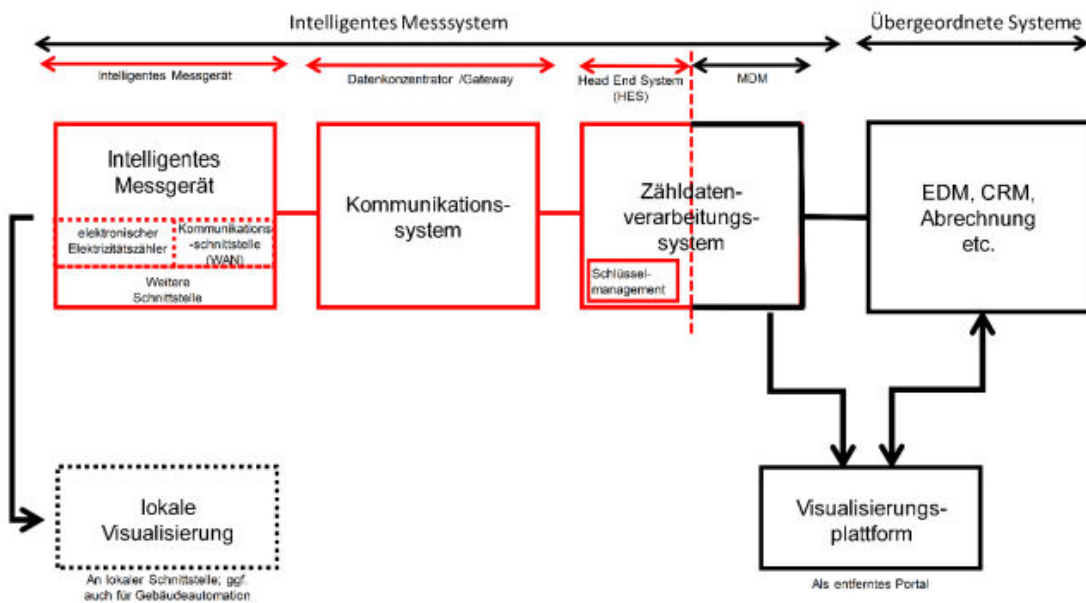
Intelligentes Messsystem

Übergeordnete Systeme

Intelligentes Messgerät

Datenkonzentrator /Gateway

Head End System (HES)

MDM

Intelligentes Messgerät

elektronischer Elektrizitätszähler

Kommunikations-schnittstelle (WAN)

Weitere Schnittstelle

Kommunikationssystem

Zähldatenverarbeitungssystem

Schlüsselmanagement

EDM, CRM, Abrechnung etc.

lokale Visualisierung

An lokaler Schnittstelle; ggf. auch für Gebäudeautomation

Visualisierungsplattform

Als entferntes Portal